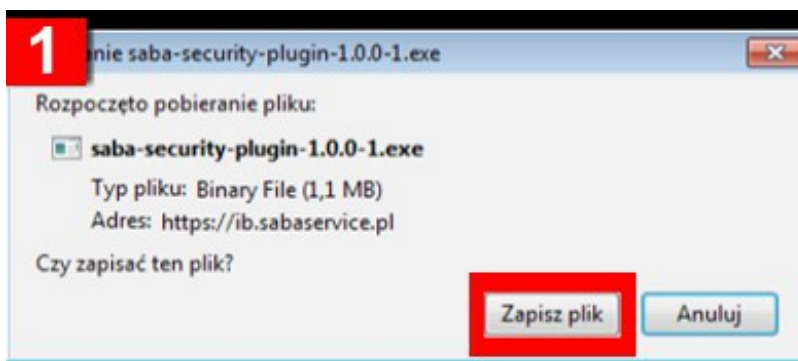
1 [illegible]anie saba-security-plugin-1.0.0-1.exe

Rozpoczęto pobieranie pliku:

saba-security-plugin-1.0.0-1.exe

Typ pliku: Binary File (1,1 MB)

Adres: https://ib.sabaservice.pl

Czy zapisać ten plik?

Zapisz plik

Anuluj